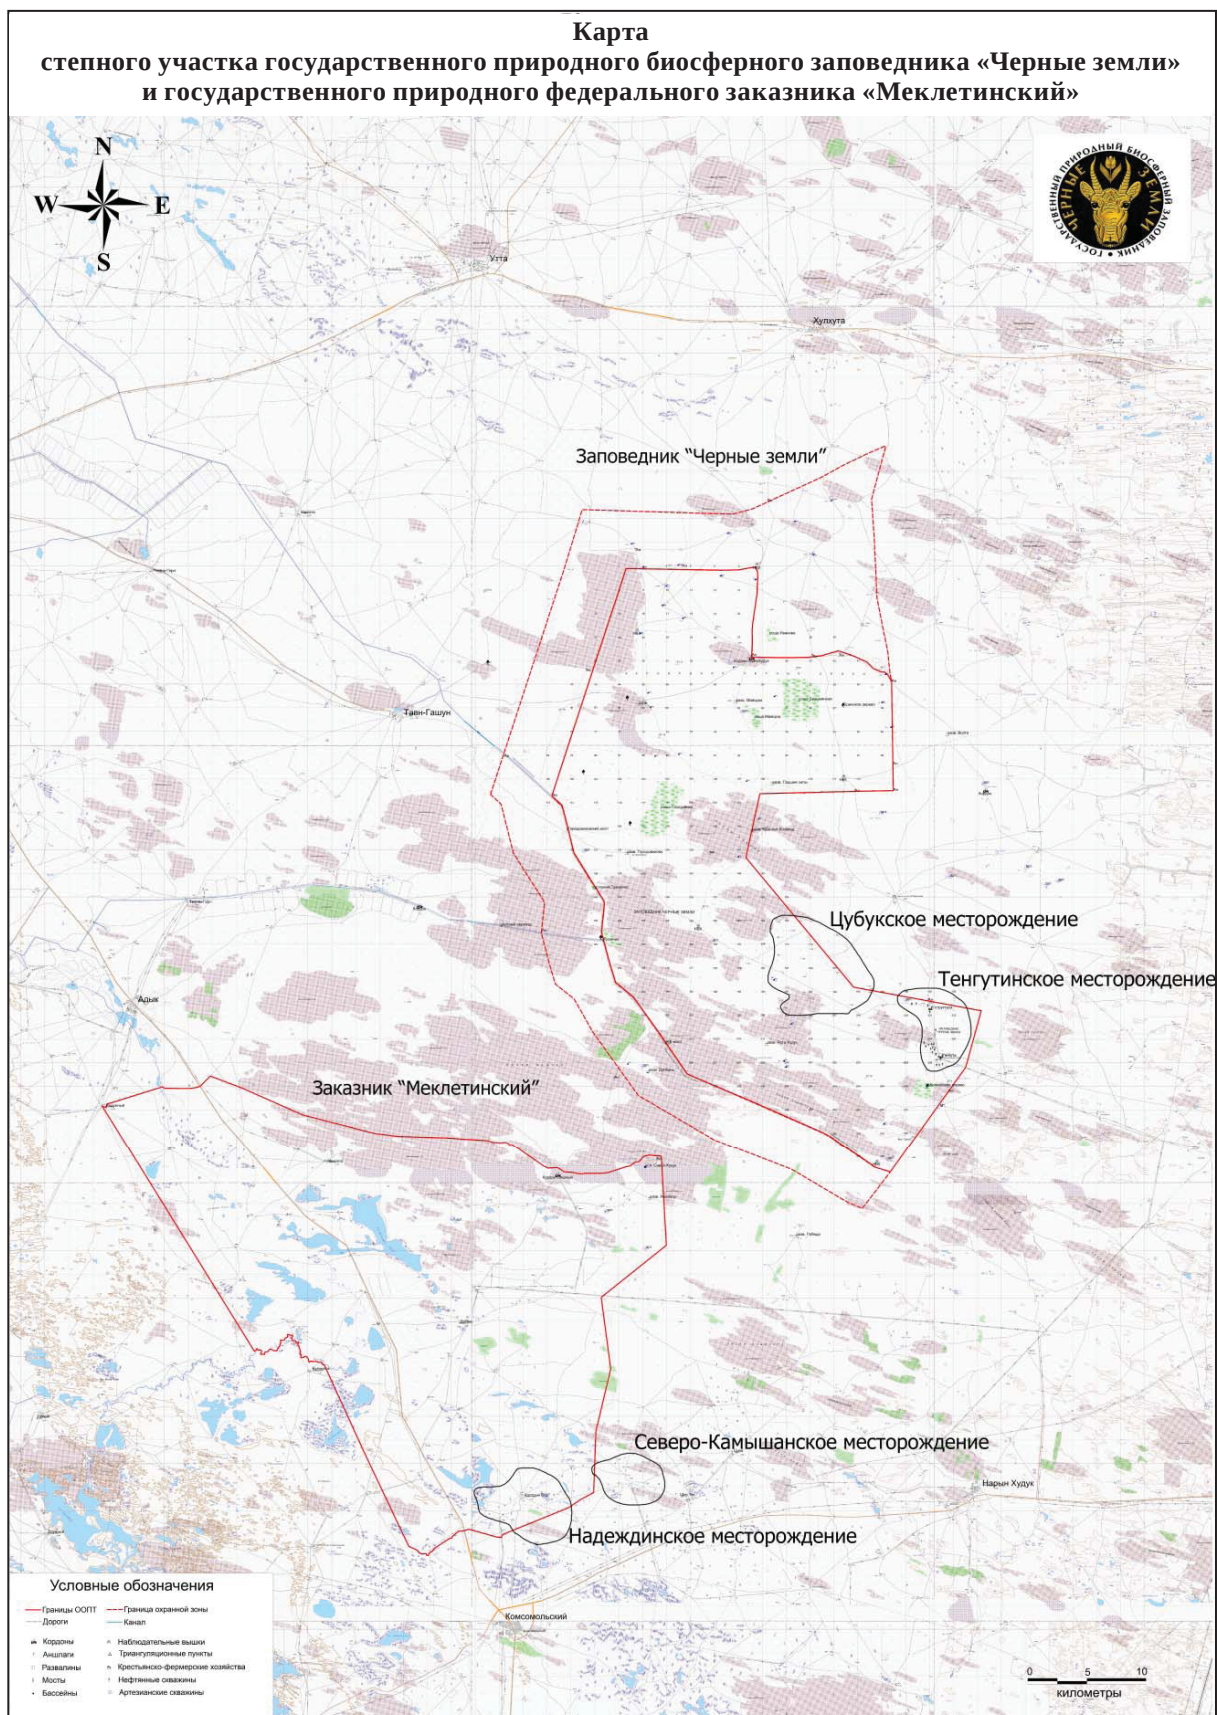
Карта
степного участка государственного природного биосферного заповедника «Черные земли»
и государственного природного федерального заказника «Меклетинский»

N
W
E
S

ГОСУДАРСТВЕННЫЙ ПРИРОДНЫЙ БИОСФЕРНЫЙ ЗАПОВЕДНИК • ЧЕРНЫЕ ЗЕМЛИ

Утта
Хулхута
Заповедник "Черные земли"
Тавн-Гашун
Цубукское месторождение
Тенгутинское месторождение
Адык
Заказник "Меклетинский"
Северо-Камышанское месторождение
Нарын Худук
Надеждинское месторождение
Комсомольский

Условные обозначения
Границы ООПТ
Граница охранной зоны
Дороги
Канал
Кордоны
Аншлаги
Развалины
Мосты
Бассейны
Наблюдательные вышки
Триангуляционные пункты
Крестьянско-фермерские хозяйства
Нефтяные скважины
Артезианские скважины

0 5 10
километры